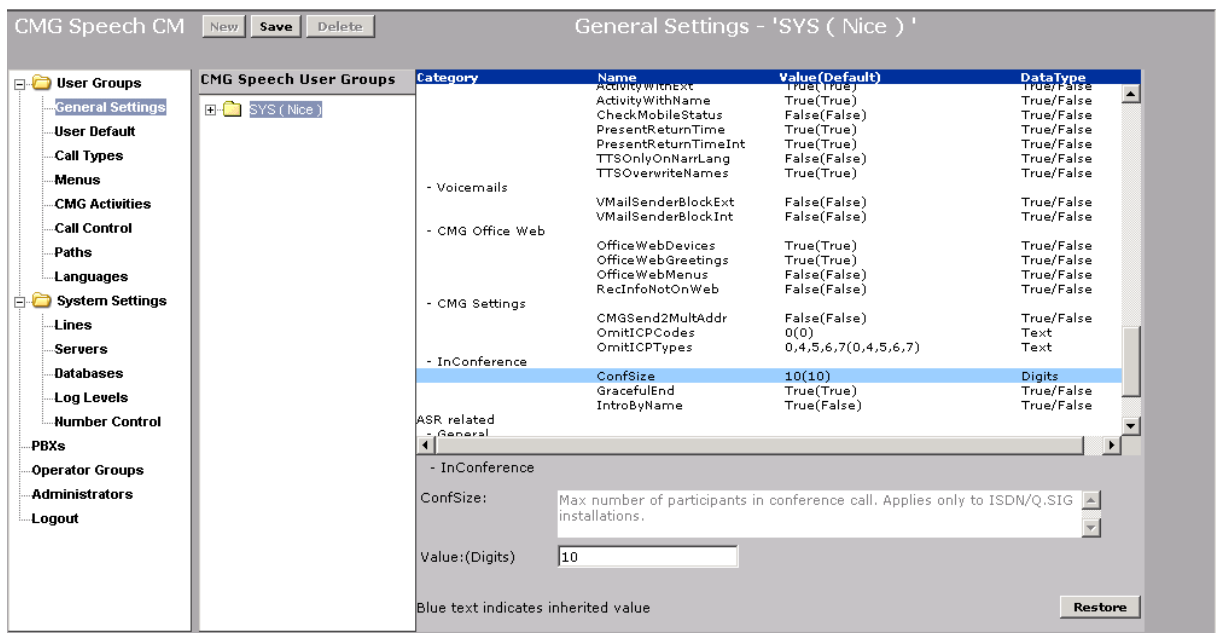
CMG Speech CM New Save Delete

General Settings - 'SYS ( Nice ) '

User Groups
General Settings
User Default
Call Types
Menus
CMG Activities
Call Control
Paths
Languages
System Settings
Lines
Servers
Databases
Log Levels
Number Control
PBXs
Operator Groups
Administrators
Logout

CMG Speech User Groups
SYS ( Nice )

| Category | Name | Value(Default) | DataType |
|---|---|---|---|
| | ActivityWithExt | True(True) | True/False |
| | ActivityWithName | True(True) | True/False |
| | CheckMobileStatus | False(False) | True/False |
| | PresentReturnTime | True(True) | True/False |
| | PresentReturnTimeInt | True(True) | True/False |
| | TTSOnlyOnNarrLang | False(False) | True/False |
| | TTSOverwriteNames | True(True) | True/False |
| - Voicemails | | | |
| | VMailSenderBlockExt | False(False) | True/False |
| | VMailSenderBlockInt | False(False) | True/False |
| - CMG Office Web | | | |
| | OfficeWebDevices | True(True) | True/False |
| | OfficeWebGreetings | True(True) | True/False |
| | OfficeWebMenus | False(False) | True/False |
| | RecInfoNotOnWeb | False(False) | True/False |
| - CMG Settings | | | |
| | CMGSend2MultAddr | False(False) | True/False |
| | OmitICPCodes | 0(0) | Text |
| | OmitICPTypes | 0,4,5,6,7(0,4,5,6,7) | Text |
| - InConference | | | |
| | ConfSize | 10(10) | Digits |
| | GracefulEnd | True(True) | True/False |
| | IntroByName | True(False) | True/False |
| ASR related | | | |
| - General | | | |

- InConference

ConfSize: Max number of participants in conference call. Applies only to ISDN/Q.SIG installations.

Value:(Digits) 10

Blue text indicates inherited value

Restore